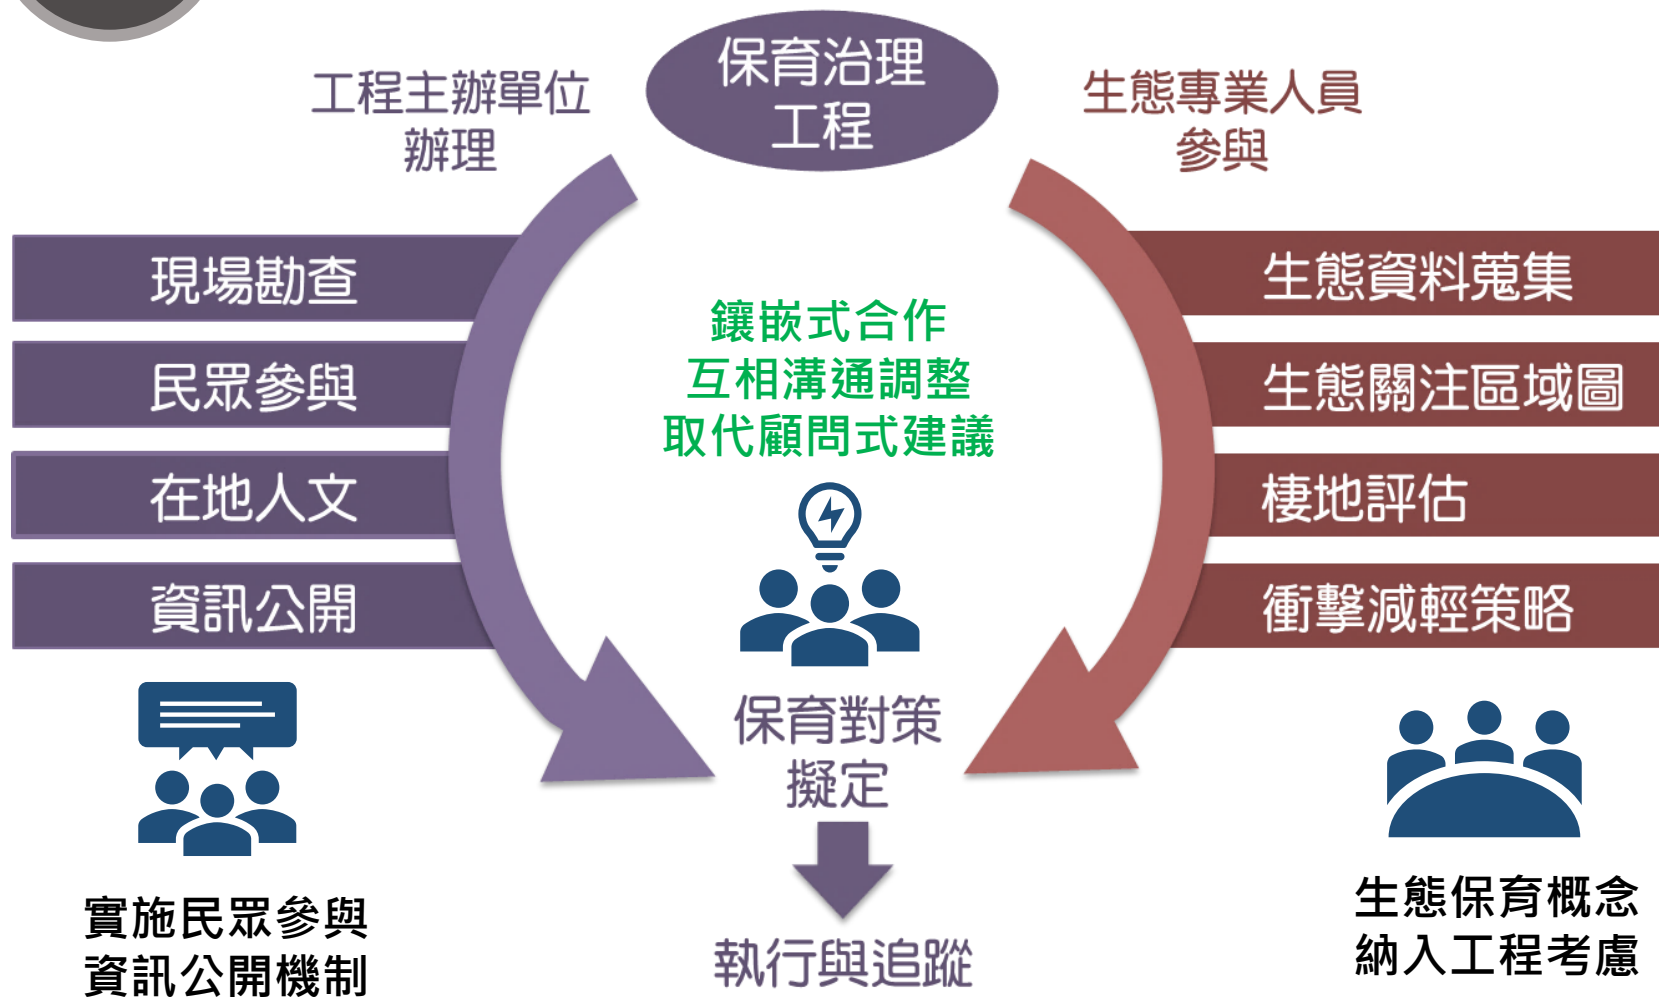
保育治理工程

工程主辦單位辦理

生態專業人員參與

現場勘查

民眾參與

在地人文

資訊公開

鑲嵌式合作
互相溝通調整
取代顧問式建議

生態資料蒐集

生態關注區域圖

棲地評估

衝擊減輕策略

保育對策擬定

執行與追蹤

實施民眾參與資訊公開機制

生態保育概念納入工程考慮